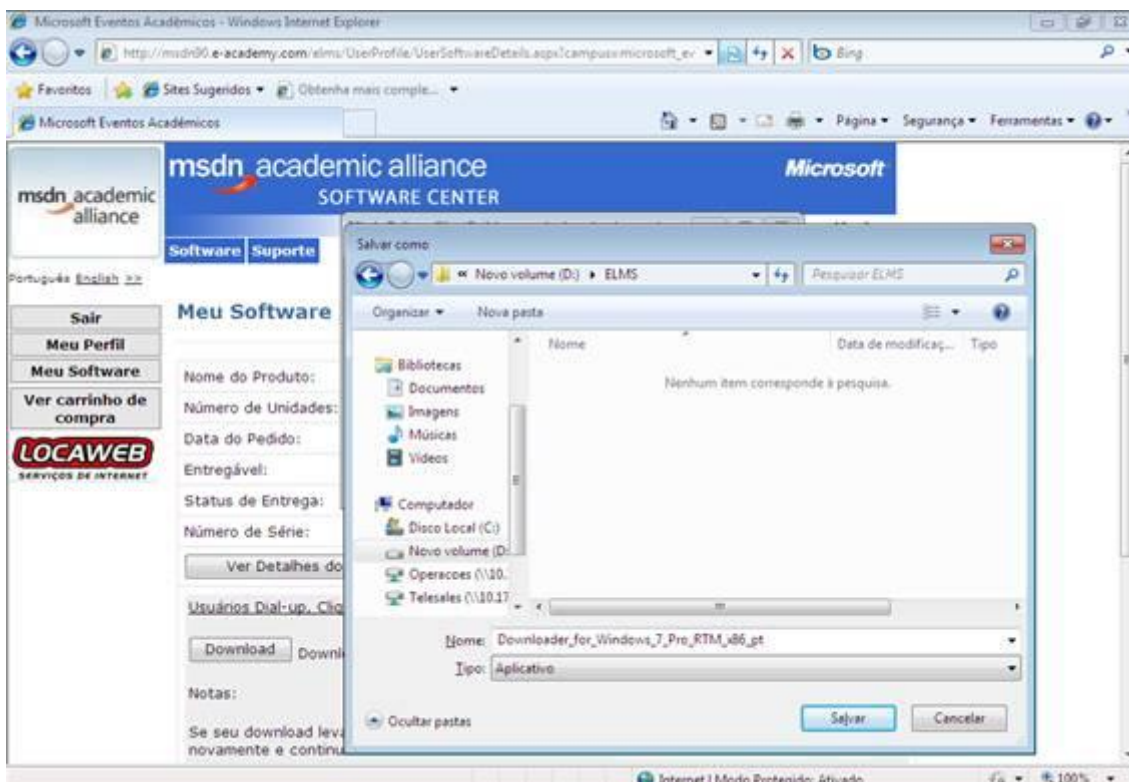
Microsoft Eventos Acadêmicos - Windows Internet Explorer

http://msdn90.e-academy.com/elms/UserProfile/UserSoftwareDetails.aspx?campus=microsoft_ev

Bing

Favoritos | Sites Sugeridos ▾ | Obtenha mais comple... ▾

Microsoft Eventos Acadêmicos

Página ▾ Segurança ▾ Ferramentas ▾

msdn academic alliance

msdn academic alliance
SOFTWARE CENTER

Microsoft

Software | Suporte

Português English >>

Meu Software

Sair
Meu Perfil
Meu Software
Ver carrinho de compra

LOCAWEB
SERVIÇOS DE INTERNET

Nome do Produto:
Número de Unidades:
Data do Pedido:
Entregável:
Status de Entrega:
Número de Série:

Ver Detalhes do

Usuários Dial-up, Cli

Download Downl

Notas:

Se seu download lev novamente e continu

Salvar como

« Novo volume (D:) ▸ ELMS

Pesquisar ELMS

Organizar ▾ Nova pasta

Bibliotecas
Documentos
Imagens
Músicas
Vídeos

Computador
Disco Local (C:)
Novo volume (D:
Operacoes (\\10.
Telesales (\\10.17

Nome | Data de modificaç... | Tipo

Nenhum item corresponde à pesquisa.

Nome: Downloader_for_Windows_7_Pro_RTM_x86_pt

Tipo: Aplicativo

Ocultar pastas

Salvar | Cancelar

Internet | Modo Protegido: Ativado

100%